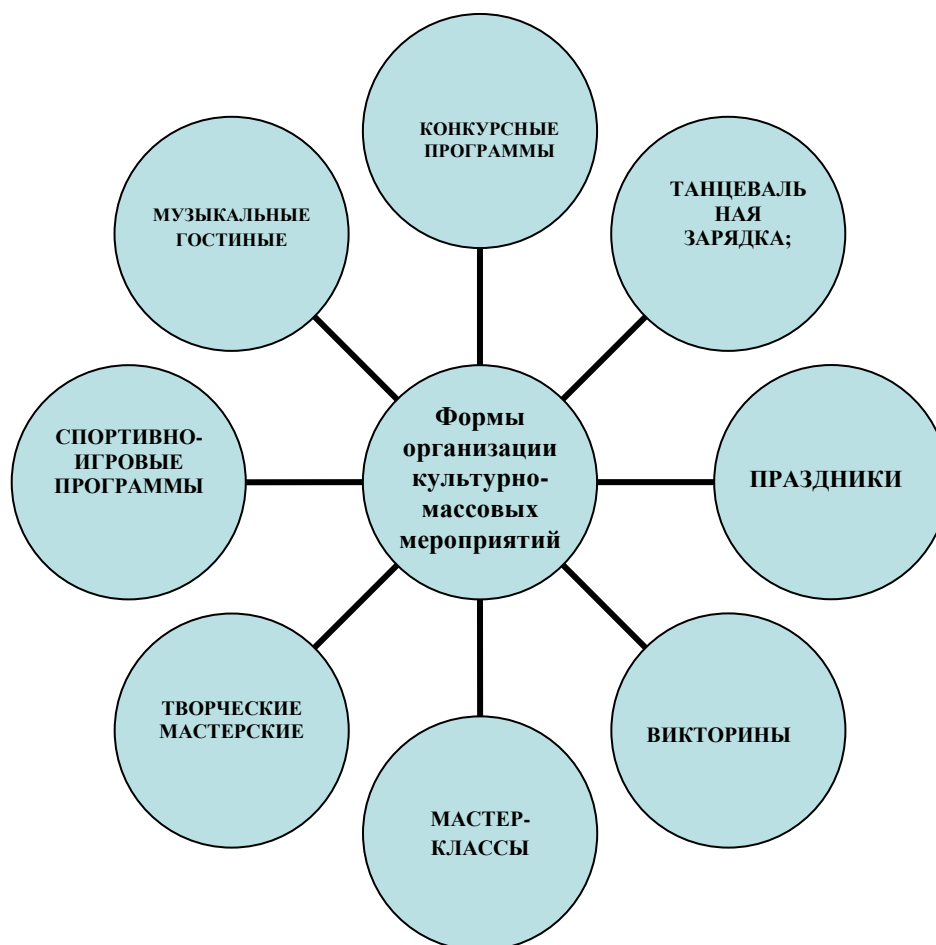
КОНКУРСНЫЕ ПРОГРАММЫ

МУЗЫКАЛЬНЫЕ ГОСТИНЫЕ

ТАНЦЕВАЛЬНАЯ ЗАРЯДКА;

Формы организации культурно-массовых мероприятий

СПОРТИВНО-ИГРОВЫЕ ПРОГРАММЫ

ПРАЗДНИКИ

ТВОРЧЕСКИЕ МАСТЕРСКИЕ

ВИКТОРИНЫ

МАСТЕР-КЛАССЫ